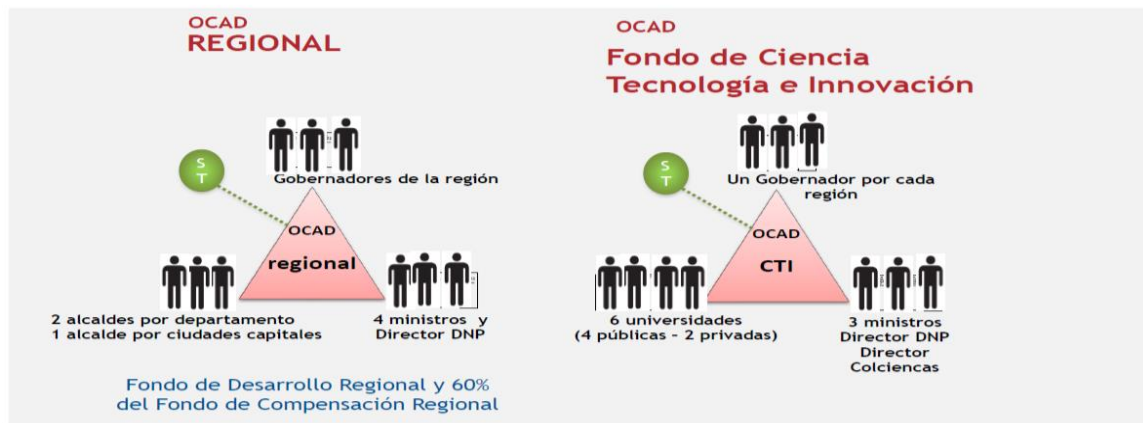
OCAD
REGIONAL

S T

Gobernadores de la región

OCAD
regional

2 alcaldes por departamento
1 alcalde por ciudades capitales

4 ministros y
Director DNP

Fondo de Desarrollo Regional y 60%
del Fondo de Compensación Regional

OCAD
Fondo de Ciencia
Tecnología e Innovación

S T

Un Gobernador por cada
región

OCAD
CTI

6 universidades
(4 públicas - 2 privadas)

3 ministros
Director DNP
Director
Colciencias